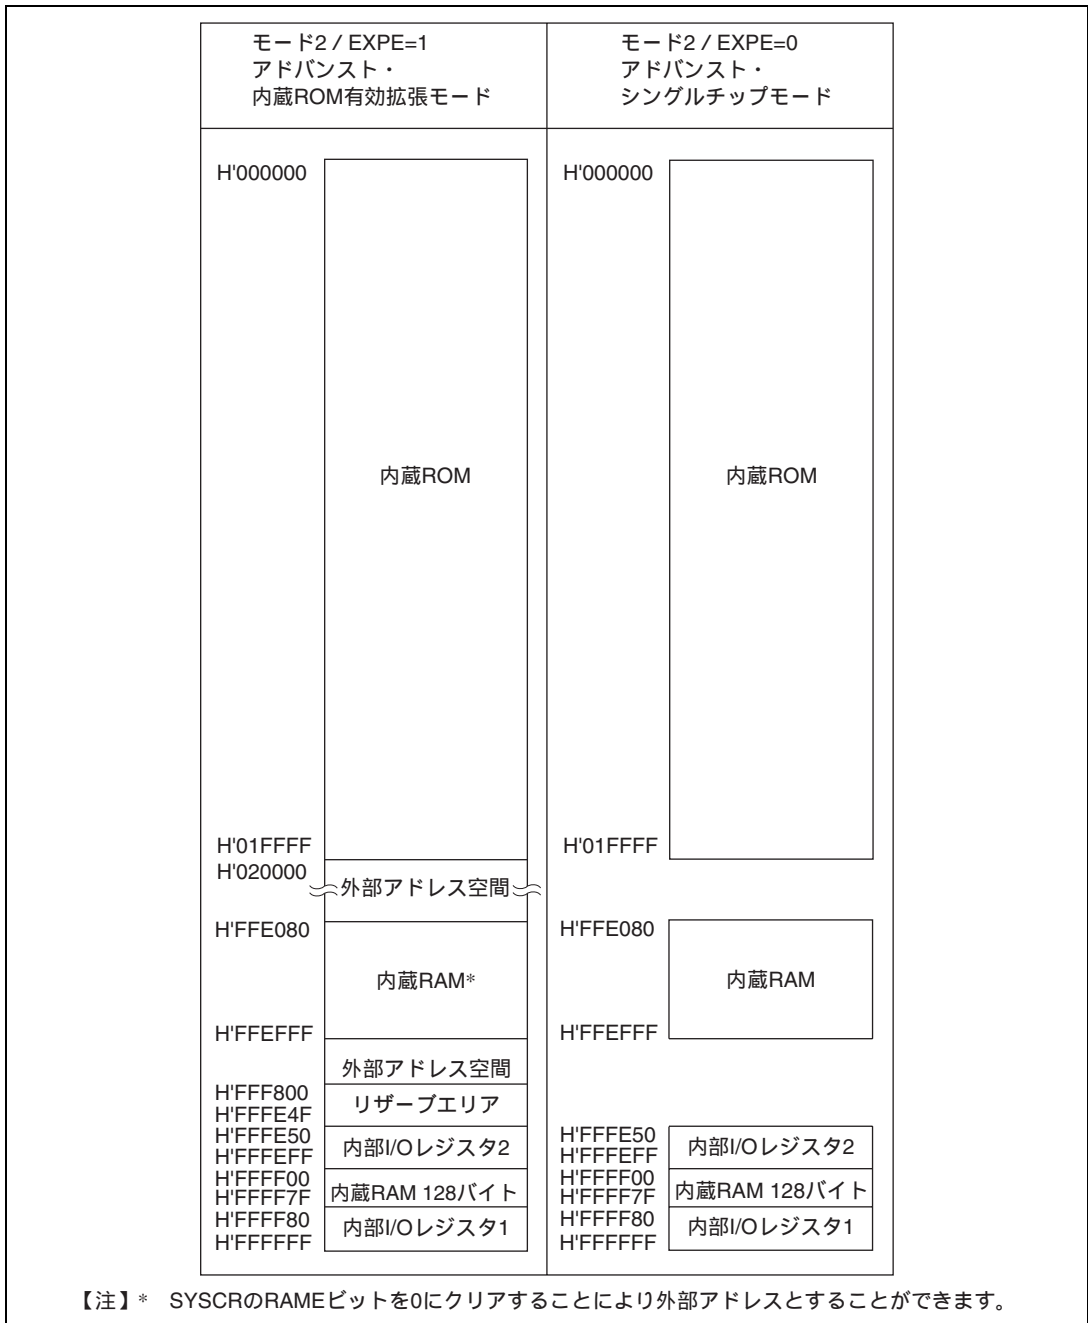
モード2 / EXPE=1
アドバンスト・
内蔵ROM有効拡張モード

H'000000

内蔵ROM

H'01FFFF
H'020000
外部アドレス空間
H'FFE080
内蔵RAM*
H'FFEFFF
外部アドレス空間
H'FFF800
H'FFFE4F
リザーブエリア
H'FFFE50
H'FFFEFF
内部I/Oレジスタ2
H'FFFF00
H'FFFF7F
内蔵RAM 128バイト
H'FFFF80
H'FFFFFF
内部I/Oレジスタ1

モード2 / EXPE=0
アドバンスト・
シングルチップモード

H'000000

内蔵ROM

H'01FFFF

H'FFE080
内蔵RAM
H'FFEFFF

H'FFFE50
H'FFFEFF
内部I/Oレジスタ2
H'FFFF00
H'FFFF7F
内蔵RAM 128バイト
H'FFFF80
H'FFFFFF
内部I/Oレジスタ1

【注】* SYSCRのRAMEビットを0にクリアすることにより外部アドレスとすることができます。